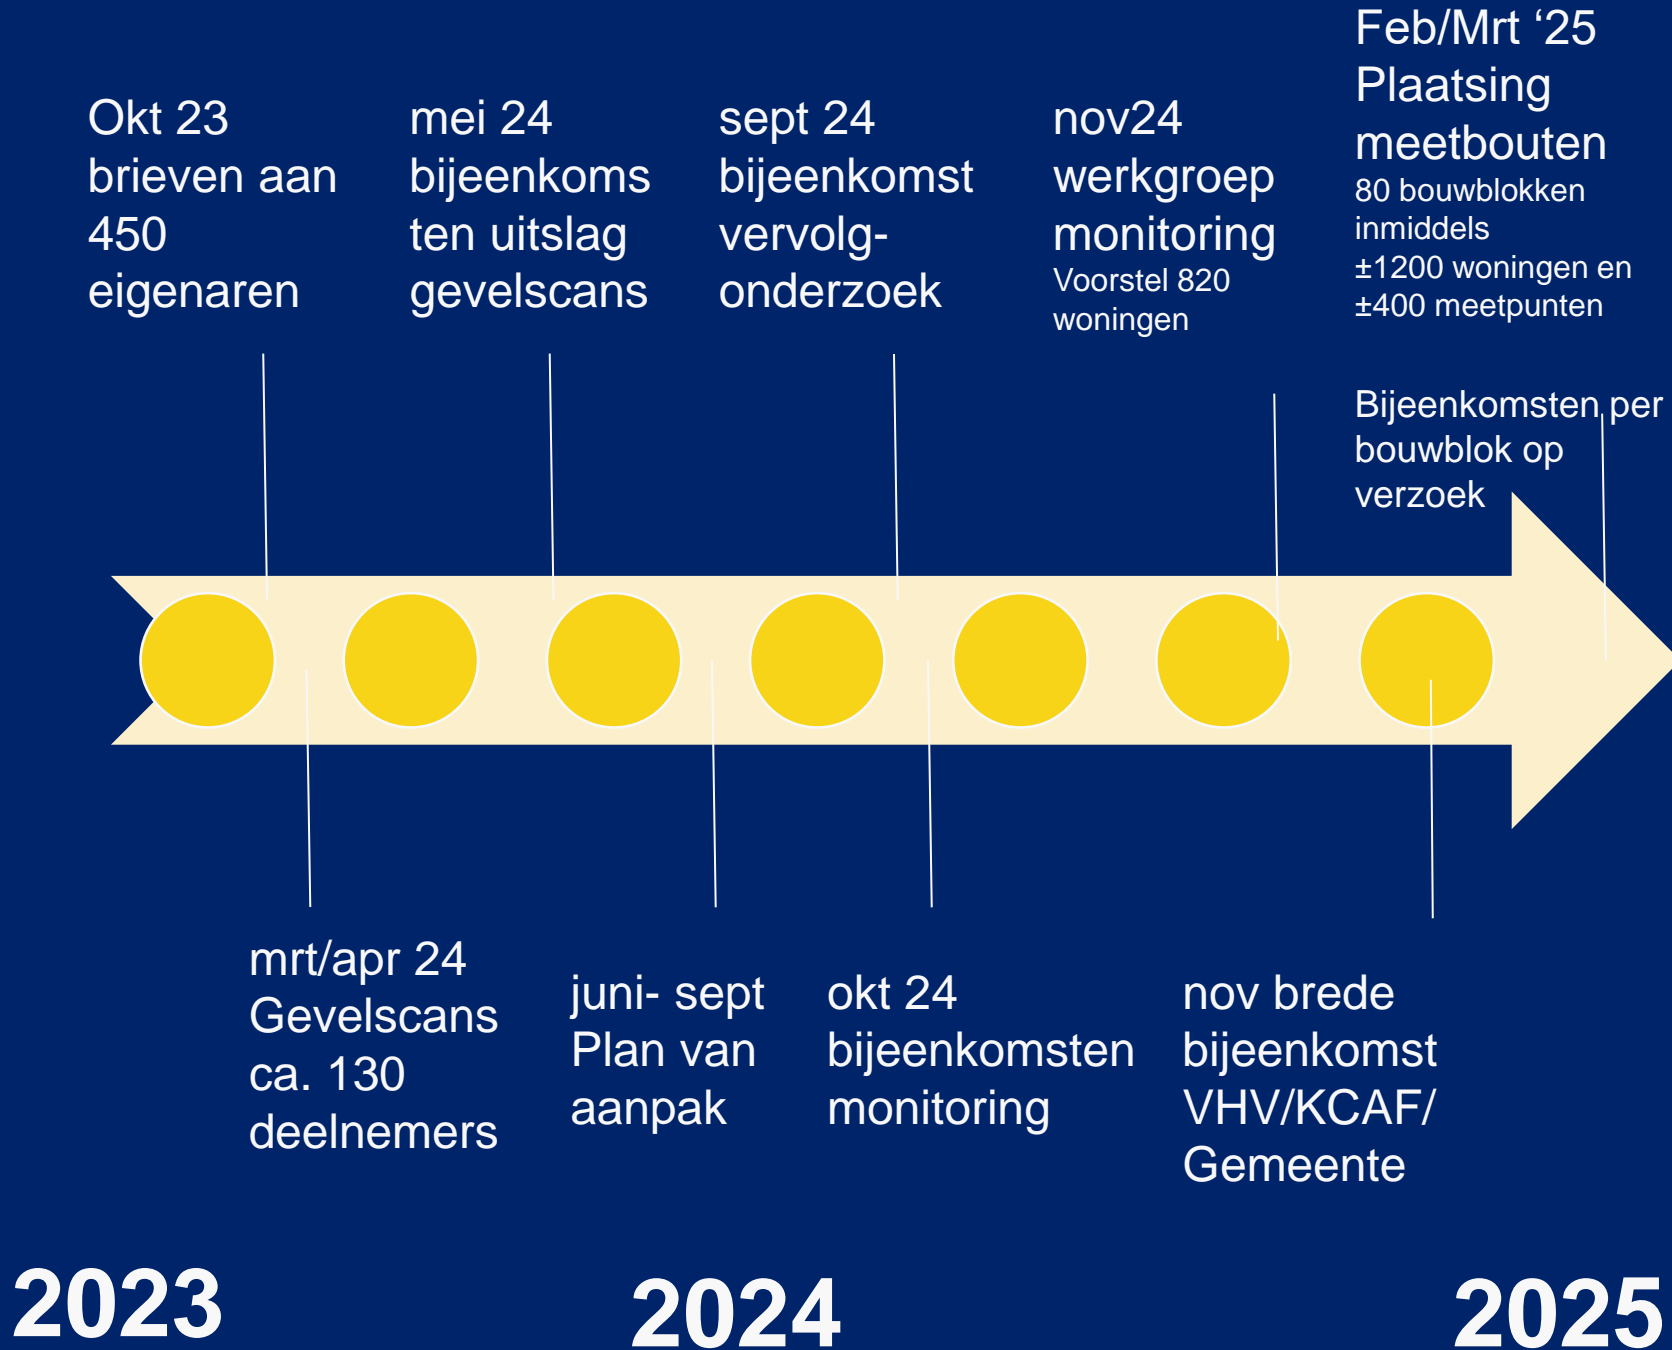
Okt 23
brieven aan
450
eigenaren

mei 24
bijeenkomsten uitslag
gevelscans

sept 24
bijeenkomst
vervolg-
onderzoek

nov24
werkgroep
monitoring
Voorstel 820
woningen

Feb/Mrt ‘25
Plaatsing
meetbouten
80 bouwblokken
inmiddels
±1200 woningen en
±400 meetpunten

Bijeenkomsten per
bouwblok op
verzoek

mrt/apr 24
Gevelscans
ca. 130
deelnemers

juni- sept
Plan van
aanpak

okt 24
bijeenkomsten
monitoring

nov brede
bijeenkomst
VHV/KCAF/
Gemeente

2023

2024

2025